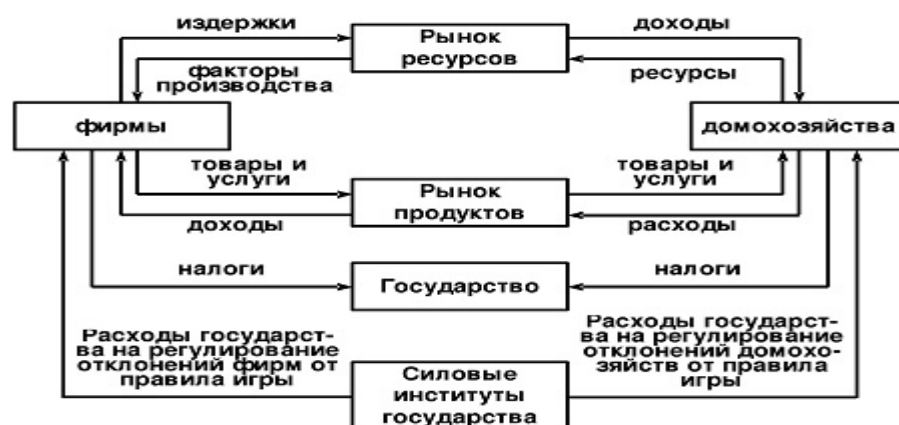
издержки

Рынок ресурсов

доходы

факторы производства

ресурсы

фирмы

домохозяйства

товары и услуги

Рынок продуктов

товары и услуги

доходы

расходы

налоги

Государство

налоги

Расходы государства на регулирование отклонений фирм от правила игры

Силовые институты государства

Расходы государства на регулирование отклонений домохозяйств от правила игры